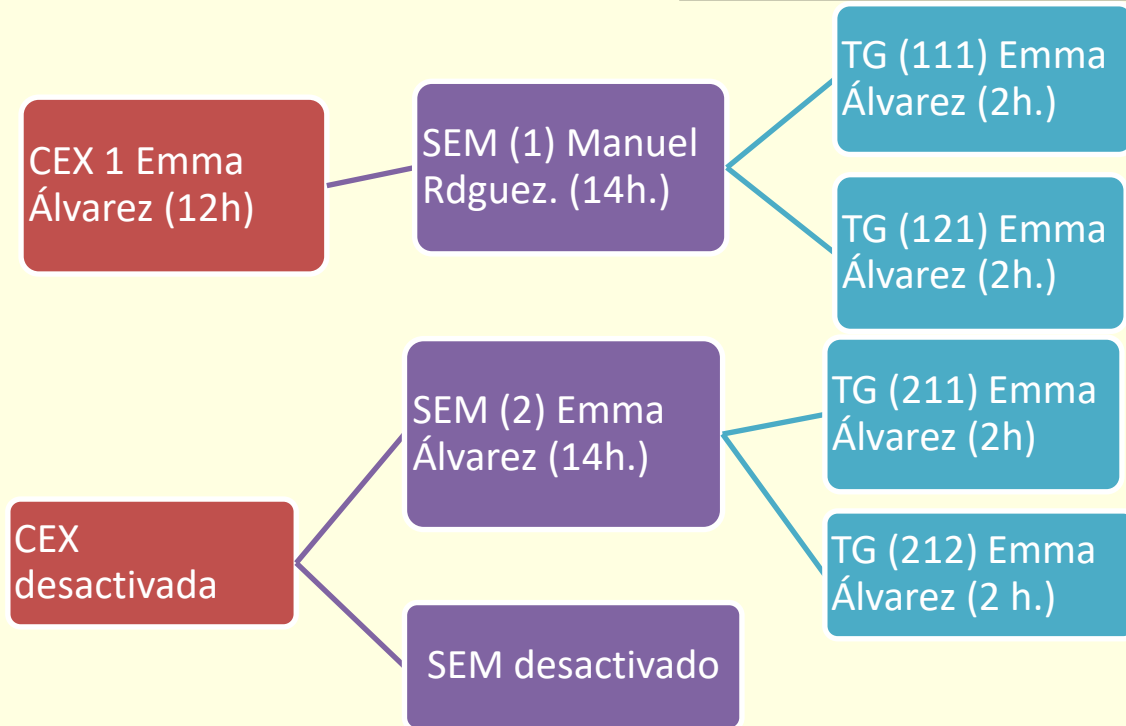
CEX 1 Emma Álvarez (12h)

SEM (1) Manuel Rdguez. (14h.)

TG (111) Emma Álvarez (2h.)

TG (121) Emma Álvarez (2h.)

CEX desactivada

SEM (2) Emma Álvarez (14h.)

TG (211) Emma Álvarez (2h)

TG (212) Emma Álvarez (2 h.)

SEM desactivado